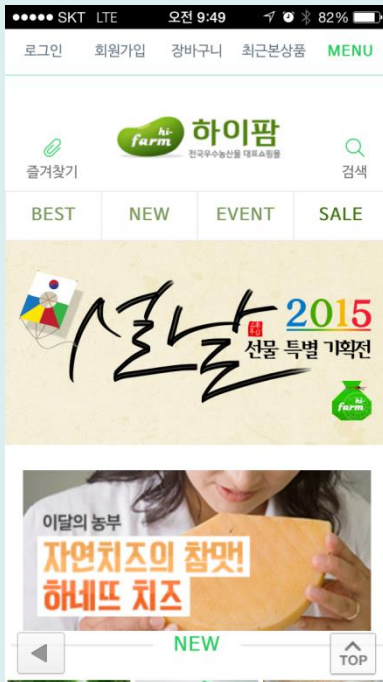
●●●●● SKT LTE 오전 9:49 82%

로그인 회원가입 장바구니 최근본상품 MENU

hi-farm 하이팜
전국우수농산물 대표쇼핑몰

즐겨찾기

검색

BEST NEW EVENT SALE

설날 2015
선물 특별 기획전

hi-farm

이달의 농부
자연치즈의 참맛!
하네뜨 치즈

NEW

TOP